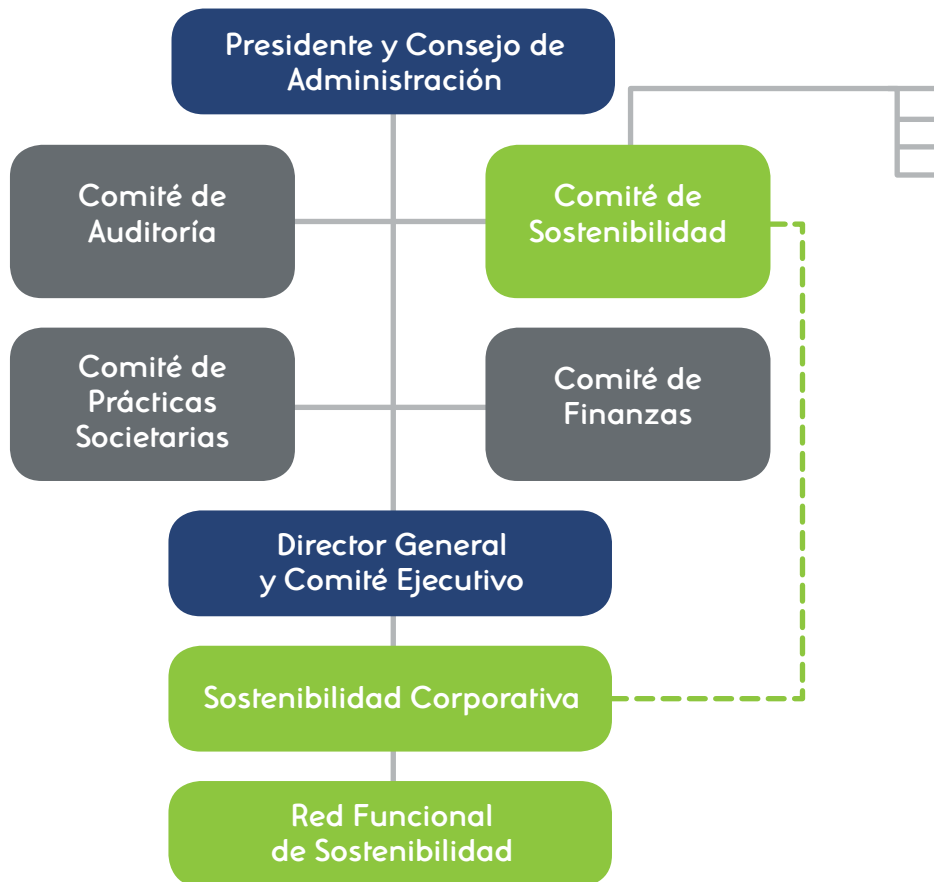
Presidente y Consejo de Administración

Comité de Auditoría

Comité de Sostenibilidad

Comité de Prácticas Societarias

Comité de Finanzas

Director General y Comité Ejecutivo

Sostenibilidad Corporativa

Red Funcional de Sostenibilidad